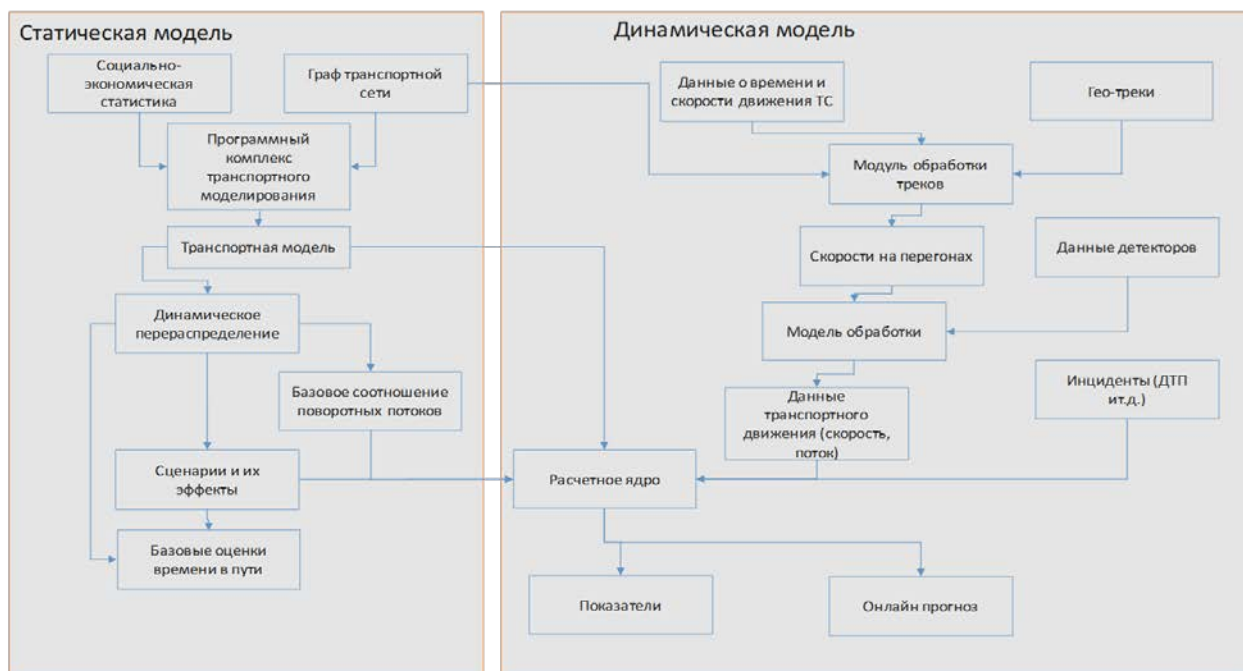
Статическая модель

Социально-экономическая статистика

Граф транспортной сети

Программный комплекс транспортного моделирования

Транспортная модель

Динамическое перераспределение

Базовое соотношение поворотных потоков

Сценарии и их эффекты

Базовые оценки времени в пути

Динамическая модель

Данные о времени и скорости движения ТС

Гео-треки

Модуль обработки треков

Скорости на перегонах

Данные детекторов

Модель обработки

Данные транспортного движения (скорость, поток)

Инциденты (ДТП ит.д.)

Расчетное ядро

Показатели

Онлайн прогноз